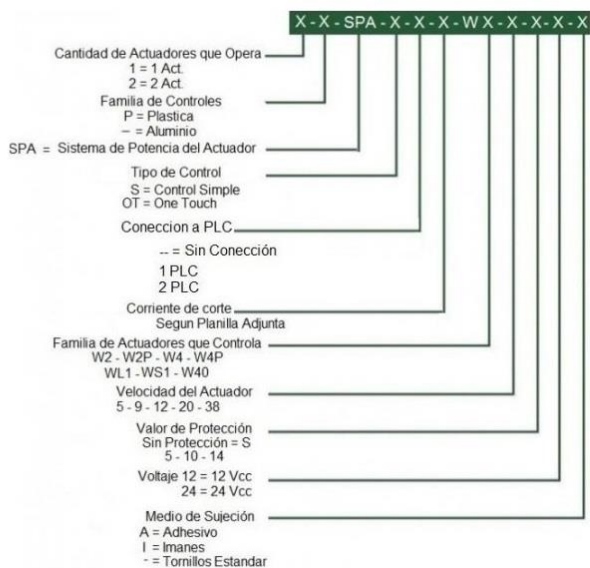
X - X - SPA - X - X - X - W X - X - X - X - X

Cantidad de Actuadores que Opera
1 = 1 Act.
2 = 2 Act.

Familia de Controles
P = Plastica
– = Aluminio

SPA = Sistema de Potencia del Actuador

Tipo de Control
S = Control Simple
OT = One Touch

Coneccion a PLC
-- = Sin Conección
1 PLC
2 PLC

Corriente de corte
Segun Planilla Adjunta

Familia de Actuadores que Controla
W2 - W2P - W4 - W4P
WL1 - WS1 - W40

Velocidad del Actuador
5 - 9 - 12 - 20 - 38

Valor de Protección
Sin Protección = S
5 - 10 - 14

Voltaje 12 = 12 Vcc
24 = 24 Vcc

Medio de Sujeción
A = Adhesivo
I = Imanes
- = Tornillos Estandar